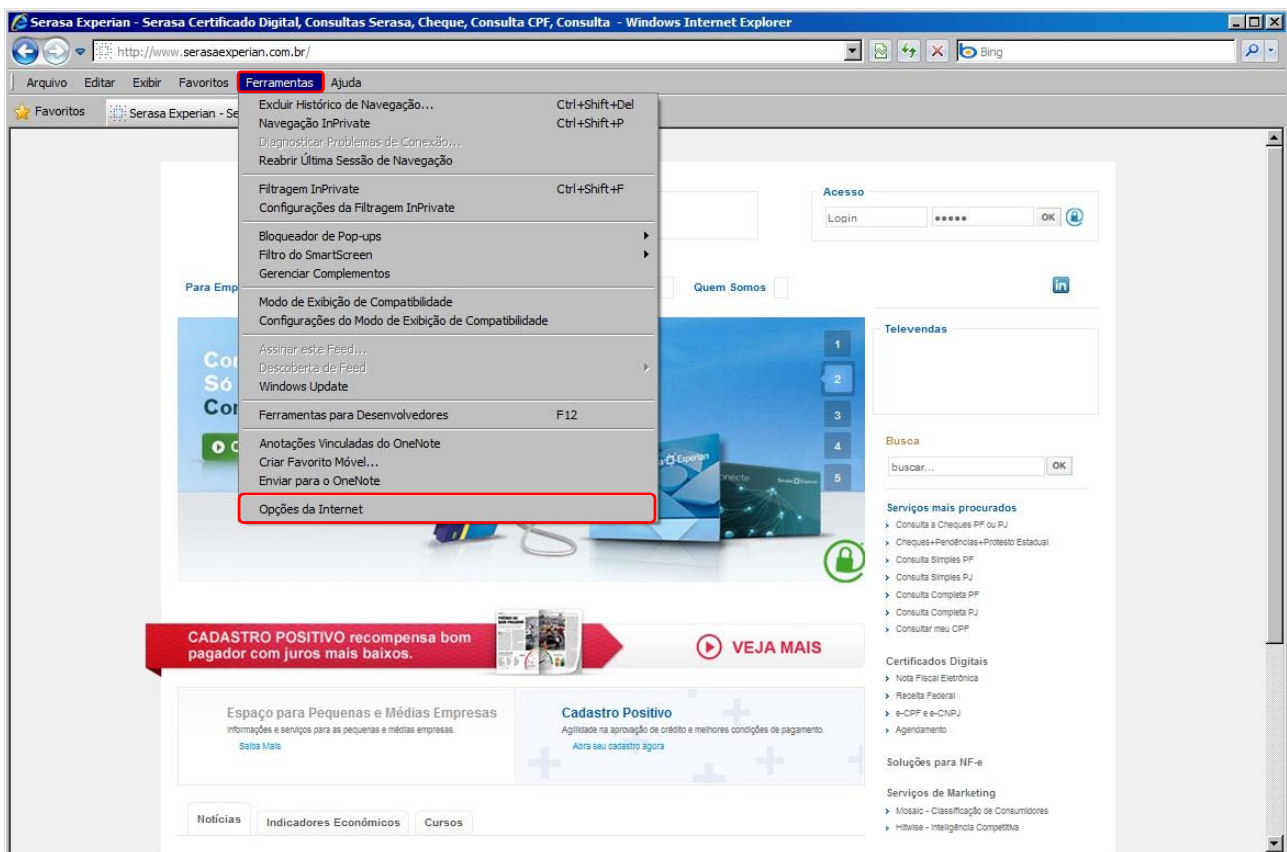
Serasa Experian - Serasa Certificado Digital, Consultas Serasa, Cheque, Consulta CPF, Consulta - Windows Internet Explorer

http://www.serasaexperian.com.br/

Bing

Arquivo Editar Exibir Favoritos Ferramentas Ajuda

Favoritos Serasa Experian - Se

Excluir Histórico de Navegação... Ctrl+Shift+Del
Navegação InPrivate Ctrl+Shift+P
Diagnosticar Problemas de Conexão...
Reabrir Última Sessão de Navegação

Filtragem InPrivate Ctrl+Shift+F
Configurações da Filtragem InPrivate

Bloqueador de Pop-ups
Filtro do SmartScreen
Gerenciar Complementos

Modo de Exibição de Compatibilidade
Configurações do Modo de Exibição de Compatibilidade

Assinar este Feed...
Descoberta de Feed
Windows Update

Ferramentas para Desenvolvedores F12

Anotações Vinculadas do OneNote
Criar Favorito Móvel...
Enviar para o OneNote

Opções da Internet

Acesso
Login ●●●●● OK

Para Emp

Quem Somos

Televendas

Co
Só
Co

1
2
3
4
5

Busca
buscar... OK

Serviços mais procurados
Consulta a Cheques PF ou PJ
Cheques+Pendências+Protesto Estadual
Consulta Simples PF
Consulta Simples PJ
Consulta Completa PF
Consulta Completa PJ
Consultar meu CPF

CADASTRO POSITIVO recompensa bom pagador com juros mais baixos.

VEJA MAIS

Certificados Digitais
Nota Fiscal Eletrônica
Receita Federal
e-CPF e e-CNPJ
Agendamento

Espaço para Pequenas e Médias Empresas
Informações e serviços para as pequenas e médias empresas.
Saiba Mais

Cadastro Positivo
Agilidade na aprovação de crédito e melhores condições de pagamento.
Abra seu cadastro agora

Soluções para NF-e

Serviços de Marketing
Mosaic - Classificação de Consumidores
Hitwise - Inteligência Competitiva

Notícias Indicadores Econômicos Cursos